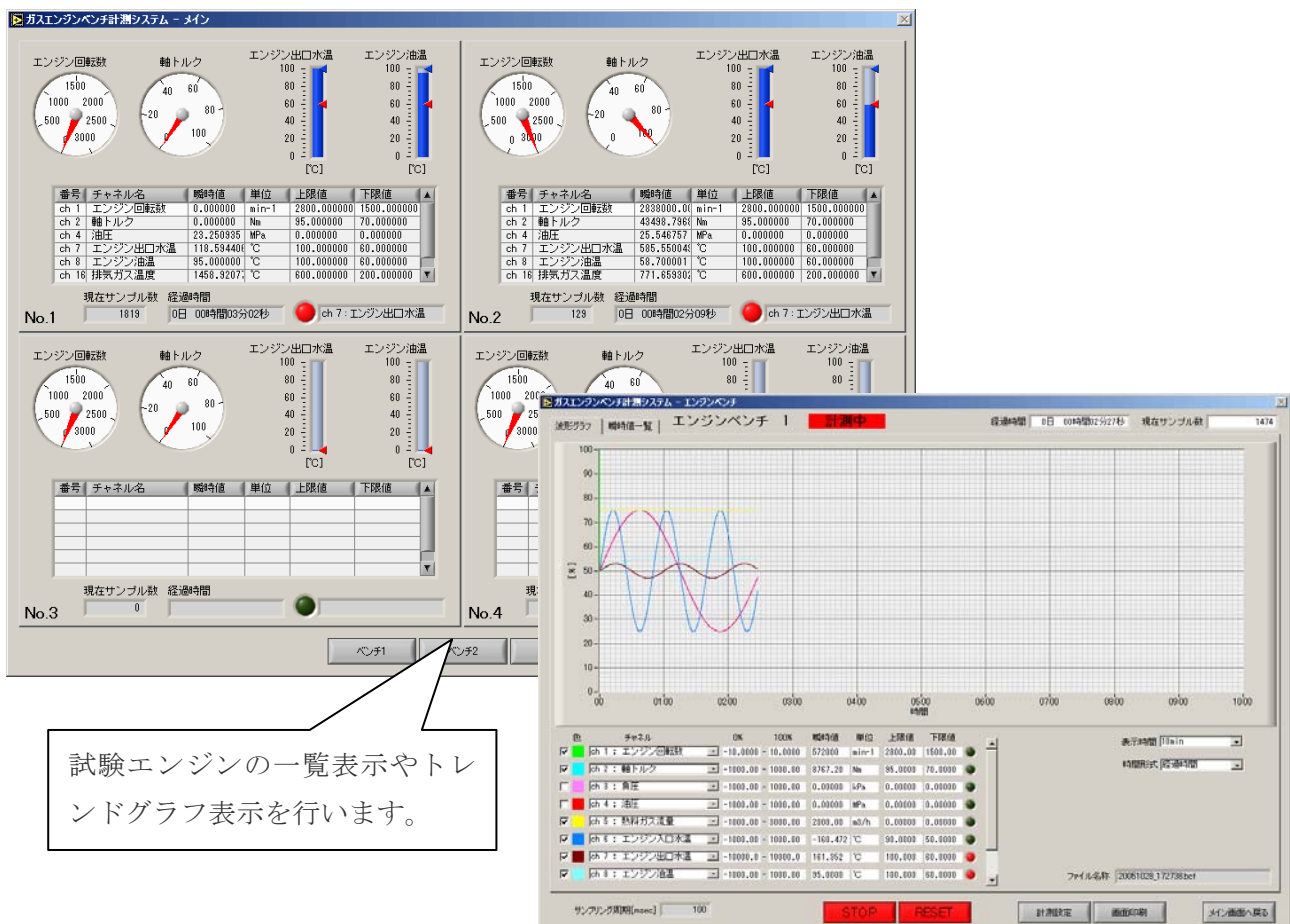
ガスエンジンベンチ計測システム - メイン

エンジン回転数
1500
1000 2000
500 2500
0 3000

軸トルク
40 60
20 80
0 100

エンジン出口水温
100
80
60
40
20
0
[℃]

エンジン油温
100
80
60
40
20
0
[℃]

| 番号 | チャネル名 | 瞬時値 | 単位 | 上限値 | 下限値 |
|---|---|---|---|---|---|
| ch 1 | エンジン回転数 | 0.000000 | min-1 | 2800.000000 | 1500.000000 |
| ch 2 | 軸トルク | 0.000000 | Nm | 95.000000 | 70.000000 |
| ch 4 | 油圧 | 23.250935 | MPa | 0.000000 | 0.000000 |
| ch 7 | エンジン出口水温 | 118.594408 | ℃ | 100.000000 | 60.000000 |
| ch 8 | エンジン油温 | 95.000000 | ℃ | 100.000000 | 60.000000 |
| ch 16 | 排気ガス温度 | 1458.92077 | ℃ | 600.000000 | 200.000000 |

現在サンプル数 経過時間
No.1 1819 0日 00時間03分02秒 ch 7：エンジン出口水温

エンジン回転数
1500
1000 2000
500 2500
0 3000

軸トルク
40 60
20 80
0 100

エンジン出口水温
100
80
60
40
20
0
[℃]

エンジン油温
100
80
60
40
20
0
[℃]

| 番号 | チャネル名 | 瞬時値 | 単位 | 上限値 | 下限値 |
|---|---|---|---|---|---|
| ch 1 | エンジン回転数 | 2838000.00 | min-1 | 2800.000000 | 1500.000000 |
| ch 2 | 軸トルク | 43498.7968 | Nm | 95.000000 | 70.000000 |
| ch 4 | 油圧 | 25.546757 | MPa | 0.000000 | 0.000000 |
| ch 7 | エンジン出口水温 | 585.550049 | ℃ | 100.000000 | 60.000000 |
| ch 8 | エンジン油温 | 58.700001 | ℃ | 100.000000 | 60.000000 |
| ch 16 | 排気ガス温度 | 771.659302 | ℃ | 600.000000 | 200.000000 |

現在サンプル数 経過時間
No.2 129 0日 00時間02分09秒 ch 7：エンジン出口水温

エンジン回転数
1500
1000 2000
500 2500
0 3000

軸トルク
40 60
20 80
0 100

エンジン出口水温
100
80
60
40
20
0
[℃]

エンジン油温
100
80
60
40
20
0
[℃]

| 番号 | チャネル名 | 瞬時値 | 単位 | 上限値 | 下限値 |
|---|---|---|---|---|---|

現在サンプル数 経過時間
No.3 0

エンジン回転数
1500
1000 2000
500 25
エンジン出口水温
100
80
エンジン油温
100
80
軸トルク
40 60
番号
No.4

ベンチ1 ベンチ2

ガスエンジンベンチ計測システム - エンジンベンチ
波形グラフ 瞬時値一覧 エンジンベンチ 1 計測中
経過時間 0日 00時間02分27秒 現在サンプル数 1474

100
90
80
70
60
50
40
30
20
10
0
[%]
00 01:00 02:00 03:00 04:00 05:00 06:00 07:00 08:00 09:00 10:00
時間

| 色 | チャネル | 0% | 100% | 瞬時値 | 単位 | 上限値 | 下限値 |
|---|---|---|---|---|---|---|---|
| ☑ | ch 1：エンジン回転数 | -10.0000 | 10.0000 | 572000 | min-1 | 2800.00 | 1500.00 |
| ☑ | ch 2：軸トルク | -1000.00 | 1000.00 | 8767.20 | Nm | 95.0000 | 70.0000 |
| ☐ | ch 3：負圧 | -1000.00 | 1000.00 | 0.00000 | kPa | 0.00000 | 0.00000 |
| ☐ | ch 4：油圧 | -1000.00 | 1000.00 | 0.00000 | MPa | 0.00000 | 0.00000 |
| ☑ | ch 5：燃料ガス流量 | -1000.00 | 3000.00 | 2000.00 | m3/h | 0.00000 | 0.00000 |
| ☑ | ch 6：エンジン入口水温 | -1000.00 | 1000.00 | -160.472 | ℃ | 90.0000 | 50.0000 |
| ☑ | ch 7：エンジン出口水温 | -10000.0 | 10000.0 | 161.952 | ℃ | 100.000 | 60.0000 |
| ☑ | ch 8：エンジン油温 | -1000.00 | 1000.00 | 95.0000 | ℃ | 100.000 | 60.0000 |

表示時間 10min
時間形式 経過時間
ファイル名称 20061028_172738.txt

サンプリング周期[msec] 100
STOP RESET 計測設定 画面印刷 メイン画面へ戻る

試験エンジンの一覧表示やトレンドグラフ表示を行います。